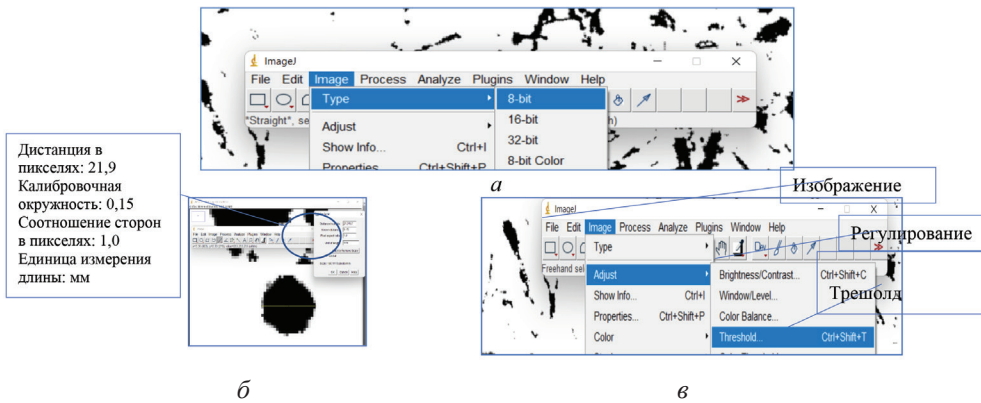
ImageJ
File Edit Image Process Analyze Plugins Window Help
Type
8-bit
16-bit
32-bit
8-bit Color
*Straight*, se
Adjust
Show Info... Ctrl+I
Properties... Ctrl+Shift+P
h)

а

Дистанция в пикселях: 21,9
Калибровочная окружность: 0,15
Соотношение сторон в пикселях: 1,0
Единица измерения длины: мм

Изображение
ImageJ
File Edit Image Process Analyze Plugins Window Help
Type
Регулирование
Freehand sel
Adjust
Brightness/Contrast... Ctrl+Shift+C
Show Info... Ctrl+I
Window/Level...
Трешолд
Properties... Ctrl+Shift+P
Color Balance...
Color
Threshold... Ctrl+Shift+T

б

в